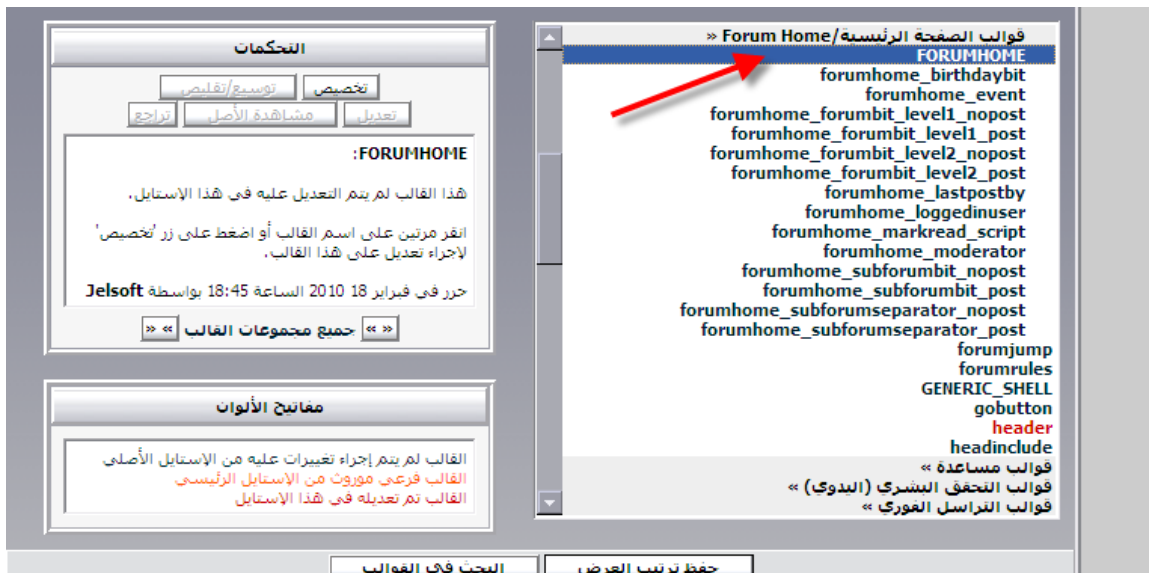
التحكمات

تخصيص | توسيع/تقليص

تعديل | مشاهدة الأصل | تراجع

FORUMHOME:

هذا القالب لم يتم التعديل عليه في هذا الإستايل.

انقر مرتين على اسم القالب أو اضغط على زر 'تخصيص' لإجراء تعديل على هذا القالب.

حرر في فبراير 18 2010 الساعة 18:45 بواسطة Jelsoft

« » جميع مجموعات القالب « »

مفاتيح الألوان

القالب لم يتم إجراء تغييرات عليه من الإستايل الأصلي
القالب فرعي موروث من الإستايل الرئيسي
القالب تم تعديله في هذا الإستايل

قوالب الصفحة الرئيسية/Forum Home «
FORUMHOME
forumhome_birthdaybit
forumhome_event
forumhome_forumbit_level1_nopost
forumhome_forumbit_level1_post
forumhome_forumbit_level2_nopost
forumhome_forumbit_level2_post
forumhome_lastpostby
forumhome_loggedinuser
forumhome_markread_script
forumhome_moderator
forumhome_subforumbit_nopost
forumhome_subforumbit_post
forumhome_subforumseparator_nopost
forumhome_subforumseparator_post
forumjump
forumrules
GENERIC_SHELL
gobutton
header
headinclude
قوالب مساعدة «
قوالب التحقق البشري (اليدوي) «
قوالب التراسل الفوري «

حفظ ترتيب العرض | البحث في القوالب